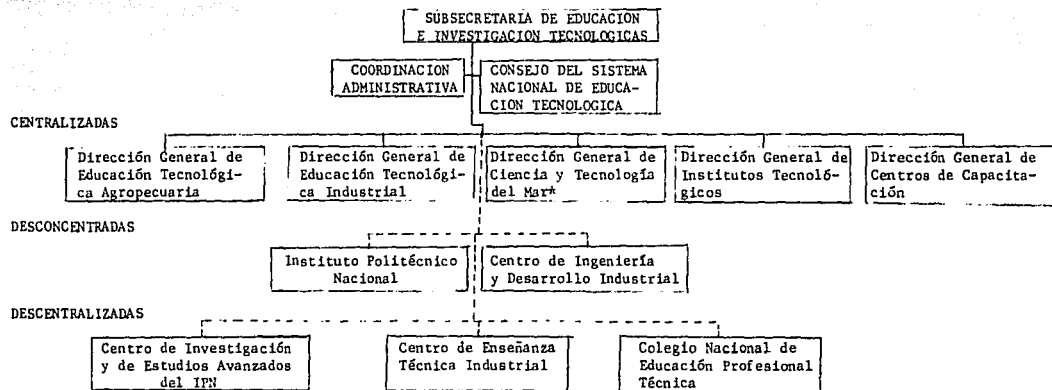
SUBSECRETARIA DE EDUCACION E INVESTIGACION TECNOLOGICAS

COORDINACION ADMINISTRATIVA

CONSEJO DEL SISTEMA NACIONAL DE EDUCACION TECNOLOGICA

CENTRALIZADAS

Dirección General de Educación Tecnológica Agropecuaria

Dirección General de Educación Tecnológica Industrial

Dirección General de Ciencia y Tecnología del Mar*

Dirección General de Institutos Tecnológicos

Dirección General de Centros de Capacitación

DESCONCENTRADAS

Instituto Politécnico Nacional

Centro de Ingeniería y Desarrollo Industrial

DESCENTRALIZADAS

Centro de Investigación y de Estudios Avanzados del IPN

Centro de Enseñanza Técnica Industrial

Colegio Nacional de Educación Profesional Técnica